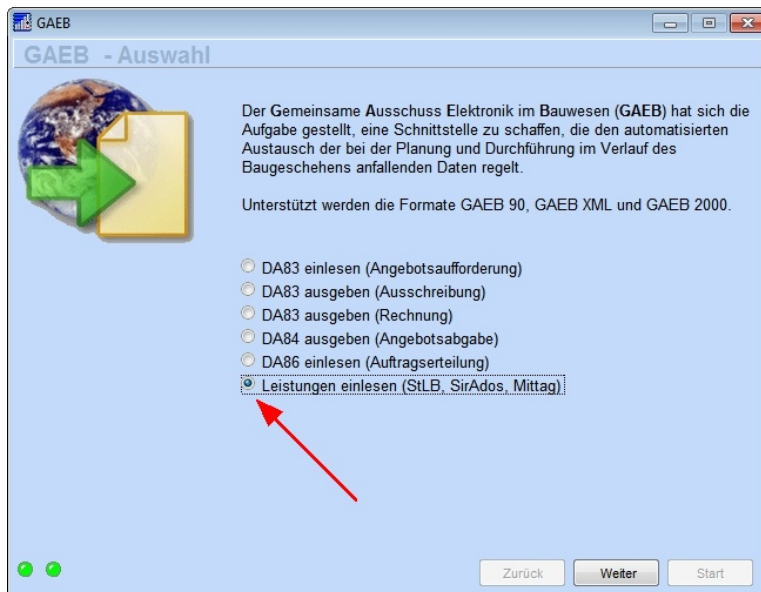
GAEB

GAEB - Auswahl

Der Gemeinsame Ausschuss Elektronik im Bauwesen (GAEB) hat sich die Aufgabe gestellt, eine Schnittstelle zu schaffen, die den automatisierten Austausch der bei der Planung und Durchführung im Verlauf des Baugeschehens anfallenden Daten regelt.

Unterstützt werden die Formate GAEB 90, GAEB XML und GAEB 2000.

DA83 einlesen (Angebotsaufforderung)
DA83 ausgeben (Ausschreibung)
DA83 ausgeben (Rechnung)
DA84 ausgeben (Angebotsabgabe)
DA86 einlesen (Auftragserteilung)
Leistungen einlesen (StLB, SirAdos, Mittag)

Zurück
Weiter
Start